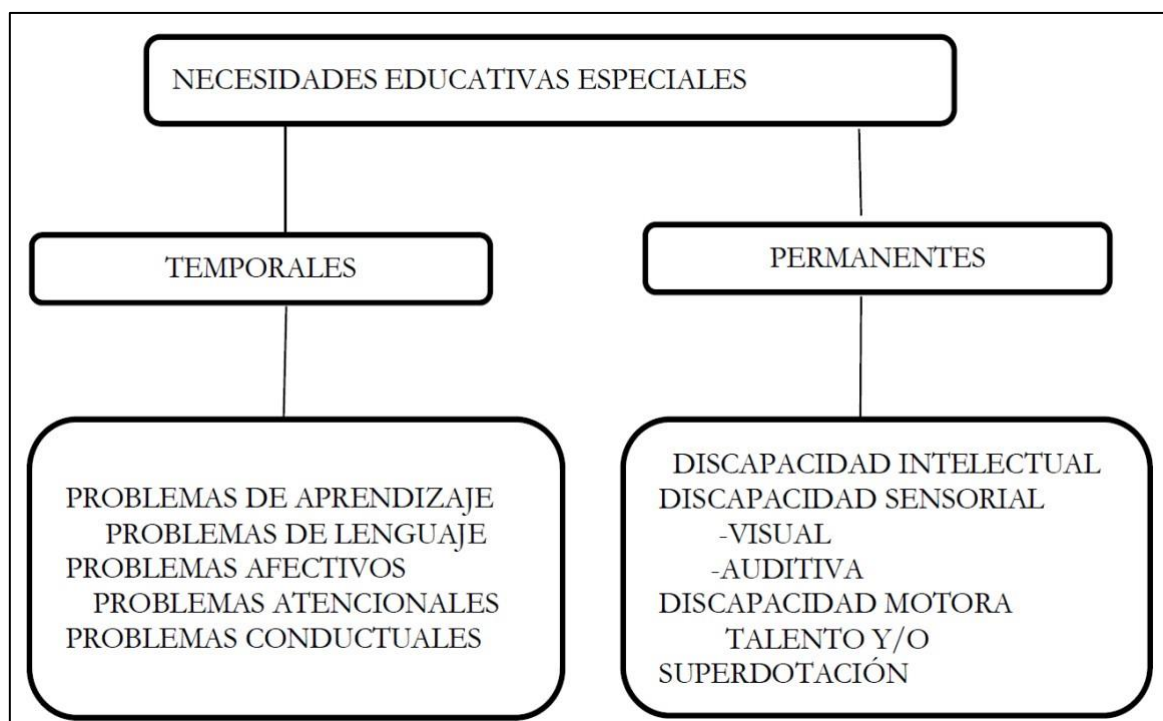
NECESIDADES EDUCATIVAS ESPECIALES

TEMPORALES

PERMANENTES

PROBLEMAS DE APRENDIZAJE
PROBLEMAS DE LENGUAJE
PROBLEMAS AFECTIVOS
PROBLEMAS ATENCIONALES
PROBLEMAS CONDUCTUALES

DISCAPACIDAD INTELECTUAL
DISCAPACIDAD SENSORIAL
-VISUAL
-AUDITIVA
DISCAPACIDAD MOTORA
TALENTO Y/O SUPERDOTACIÓN